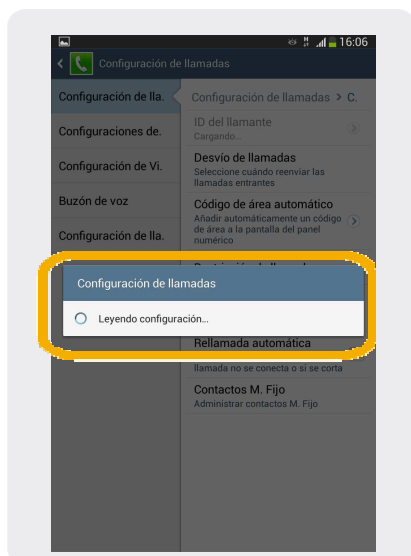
16:06

Configuración de llamadas

Configuración de lla.

Configuraciones de.

Configuración de Vi.

Buzón de voz

Configuración de lla.

Configuración de llamadas > C.

ID del llamante
Cargando...

Desvío de llamadas
Seleccione cuándo reenviar las llamadas entrantes

Código de área automático
Añadir automáticamente un código de área a la pantalla del panel numérico

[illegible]

Configuración de llamadas

Leyendo configuración...

Rellamada automática
llamada no se conecta o si se corta

Contactos M. Fijo
Administrar contactos M. Fijo